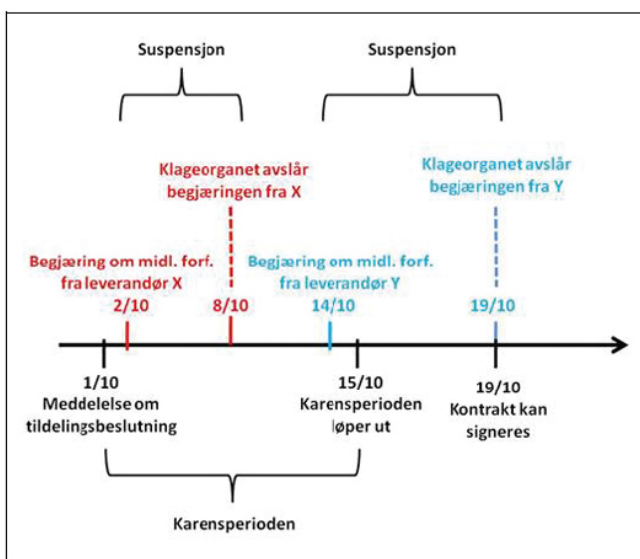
Suspensjon

Suspensjon

Klageorganet avslår begjæringen fra X

Klageorganet avslår begjæringen fra Y

Begjæring om midl. forf. fra leverandør X

2/10

8/10

Begjæring om midl. forf. fra leverandør Y

14/10

19/10

1/10
Meddelelse om tildelingsbeslutning

15/10
Karensperioden løper ut

19/10
Kontrakt kan signeres

Karensperioden